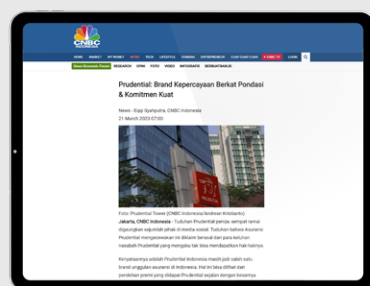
CNBC INDONESIA

Prudential: Brand Kepercayaan Berkat Pondasi & Komitmen Kuat

News - Sigit Syahputra, CNBC Indonesia
21 March 2023 07:00

Foto: Prudential Tower (CNBC Indonesia/Andrean Kristianto)

Jakarta, CNBC Indonesia - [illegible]